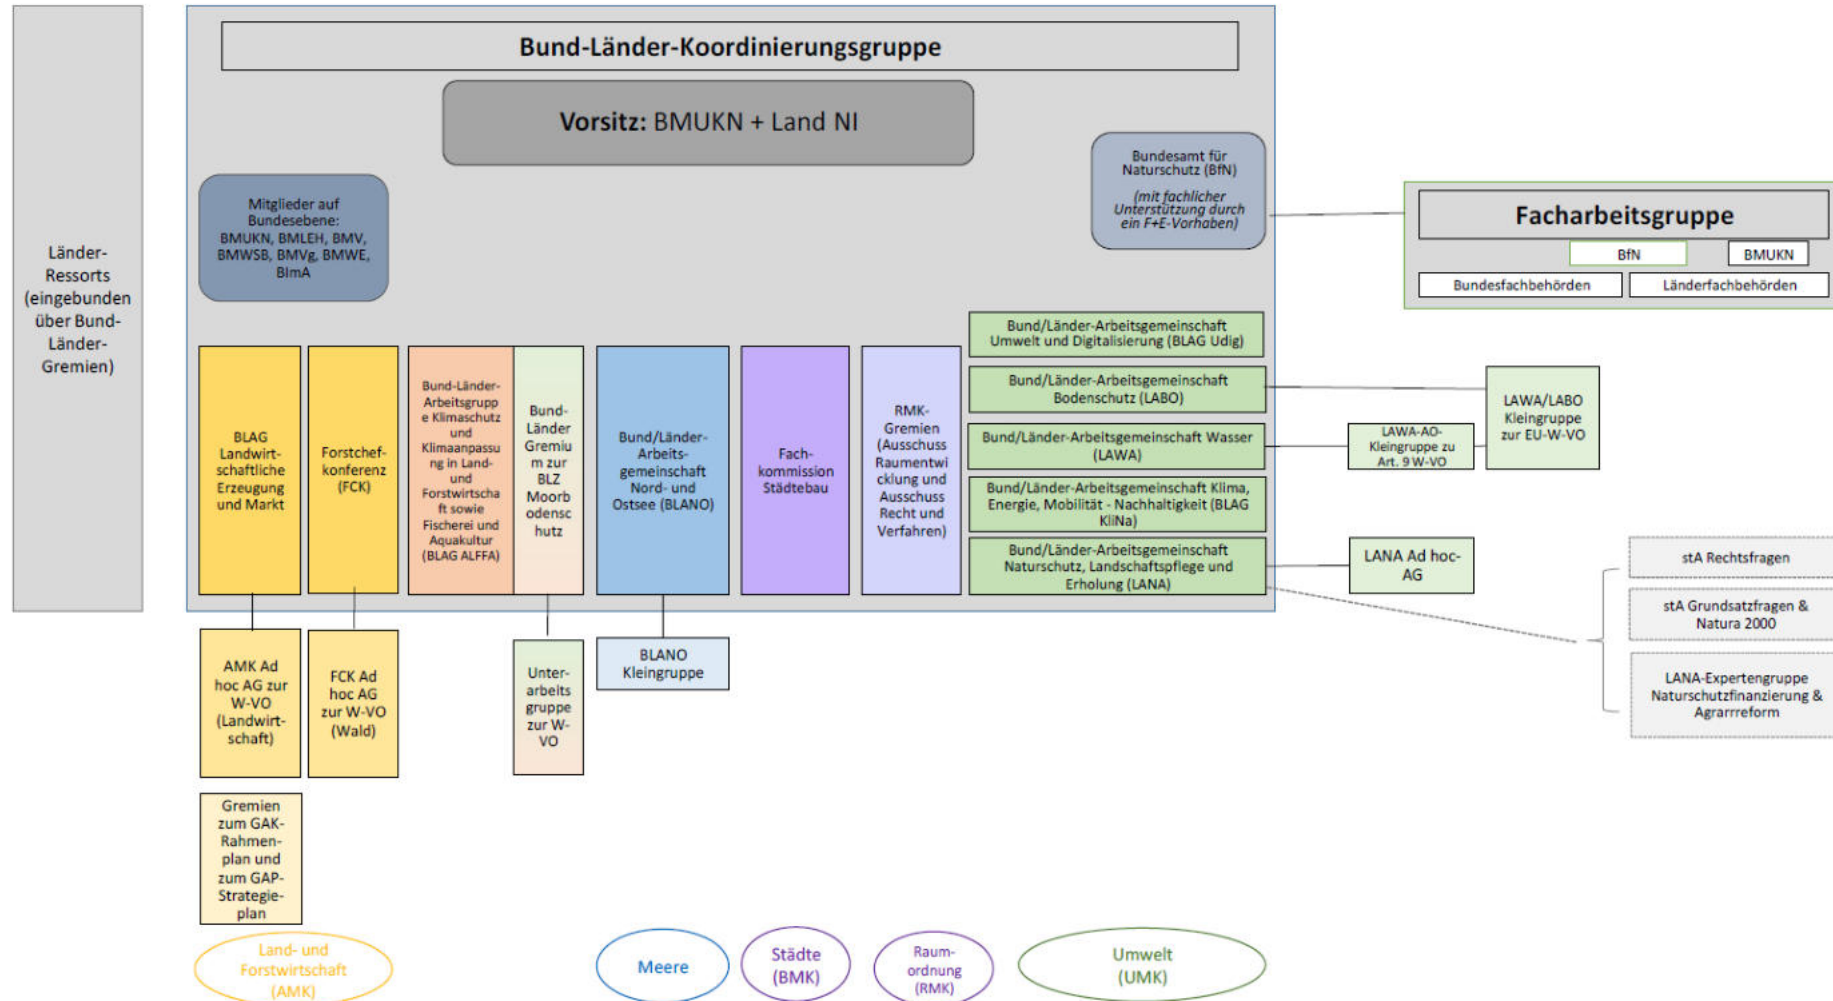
Länder-Ressorts (eingebunden über Bund-Länder-Gremien)

Bund-Länder-Koordinierungsgruppe

Vorsitz: BMUKN + Land NI

Mitglieder auf Bundesebene: BMUKN, BMLEH, BMV, BMWSB, BMVg, BMWE, BImA

Bundesamt für Naturschutz (BfN) (mit fachlicher Unterstützung durch ein F+E-Vorhaben)

Facharbeitsgruppe

BfN

BMUKN

Bundesfachbehörden

Länderfachbehörden

BLAG Landwirtschaftliche Erzeugung und Markt

Forstchefkonferenz (FCK)

Bund-Länder-Arbeitsgruppe Klimaschutz und Klimaanpassung in Land- und Forstwirtschaft sowie Fischerei und Aquakultur (BLAG ALFFA)

Bund-Länder Gremium zur BLZ Moorbodenschutz

Bund/Länder-Arbeitsgemeinschaft Nord- und Ostsee (BLANO)

Fachkommission Städtebau

RMK-Gremien (Ausschuss Raumentwicklung und Ausschuss Recht und Verfahren)

Bund/Länder-Arbeitsgemeinschaft Umwelt und Digitalisierung (BLAG Udig)

Bund/Länder-Arbeitsgemeinschaft Bodenschutz (LABO)

Bund/Länder-Arbeitsgemeinschaft Wasser (LAWA)

Bund/Länder-Arbeitsgemeinschaft Klima, Energie, Mobilität - Nachhaltigkeit (BLAG KliNa)

Bund/Länder-Arbeitsgemeinschaft Naturschutz, Landschaftspflege und Erholung (LANA)

LAWA/LABO Kleingruppe zur EU-W-VO

LAWA-AO-Kleingruppe zu Art. 9 W-VO

LANA Ad hoc-AG

stA Rechtsfragen

stA Grundsatzfragen & Natura 2000

LANA-Expertengruppe Naturschutzfinanzierung & Agrarreform

AMK Ad hoc AG zur W-VO (Landwirtschaft)

FCK Ad hoc AG zur W-VO (Wald)

Unterarbeitsgruppe zur W-VO

BLANO Kleingruppe

Gremien zum GAK-Rahmenplan und zum GAP-Strategieplan

Land- und Forstwirtschaft (AMK)

Meere

Städte (BMK)

Raumordnung (RMK)

Umwelt (UMK)